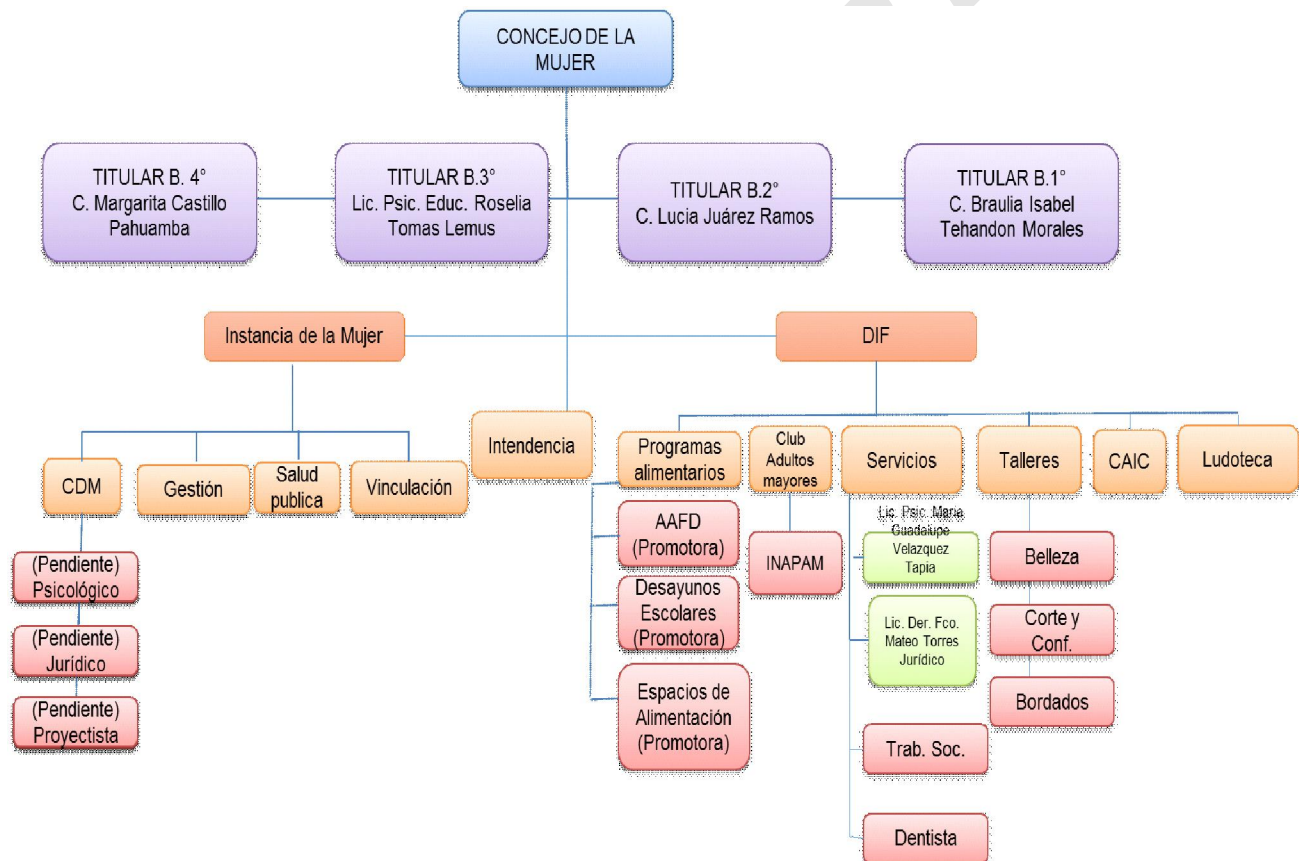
CONCEJO DE LA MUJER

TITULAR B. 4°
C. Margarita Castillo Pahuamba

TITULAR B.3°
Lic. Psic. Educ. Roselia Tomas Lemus

TITULAR B.2°
C. Lucia Juárez Ramos

TITULAR B.1°
C. Braulia Isabel Tehandon Morales

Instancia de la Mujer

DIF

Intendencia

CDM

Gestión

Salud publica

Vinculación

(Pendiente) Psicológico

(Pendiente) Jurídico

(Pendiente) Proyectista

Programas alimentarios

Club Adultos mayores

Servicios

Talleres

CAIC

Ludoteca

AAFD (Promotora)

Desayunos Escolares (Promotora)

Espacios de Alimentación (Promotora)

INAPAM

Lic. Psic. Maria Guadalupe Velazquez Tapia

Lic. Der. Fco. Mateo Torres Jurídico

Trab. Soc.

Dentista

Belleza

Corte y Conf.

Bordados